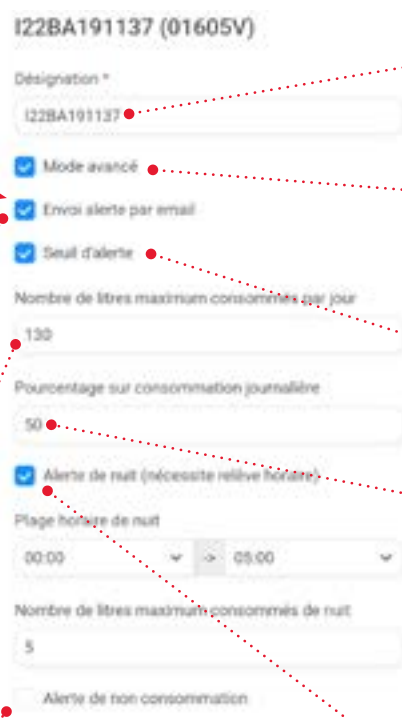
I22BA191137 (01605V)

Désignation *

I22BA191137

Mode avancé

Envoi alerte par email

Seuil d'alerte

Nombre de litres maximum consommés par jour

130

Pourcentage sur consommation journalière

50

Alerte de nuit (nécessite relève horaire)

Plage horaire de nuit

00:00 -> 05:00

Nombre de litres maximum consommés de nuit

5

Alerte de non consommation